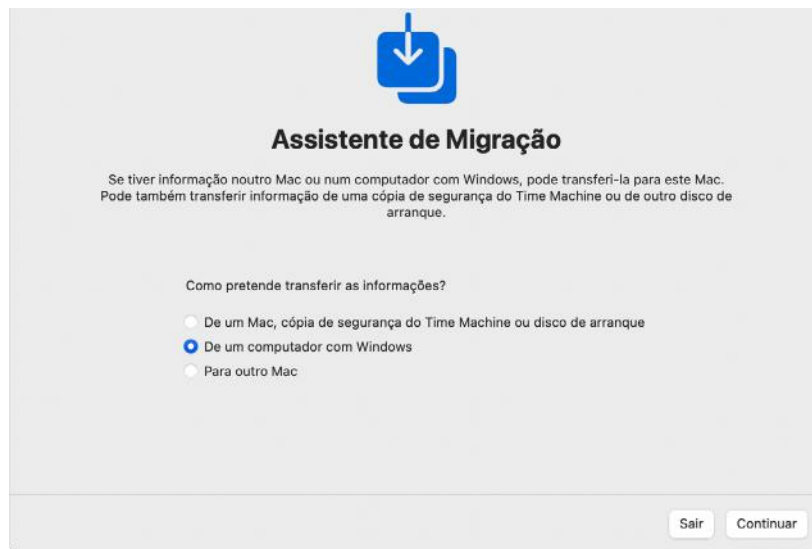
Assistente de Migração

Se tiver informação noutro Mac ou num computador com Windows, pode transferi-la para este Mac. Pode também transferir informação de uma cópia de segurança do Time Machine ou de outro disco de arranque.

Como pretende transferir as informações?

De um Mac, cópia de segurança do Time Machine ou disco de arranque
De um computador com Windows
Para outro Mac

Sair
Continuar